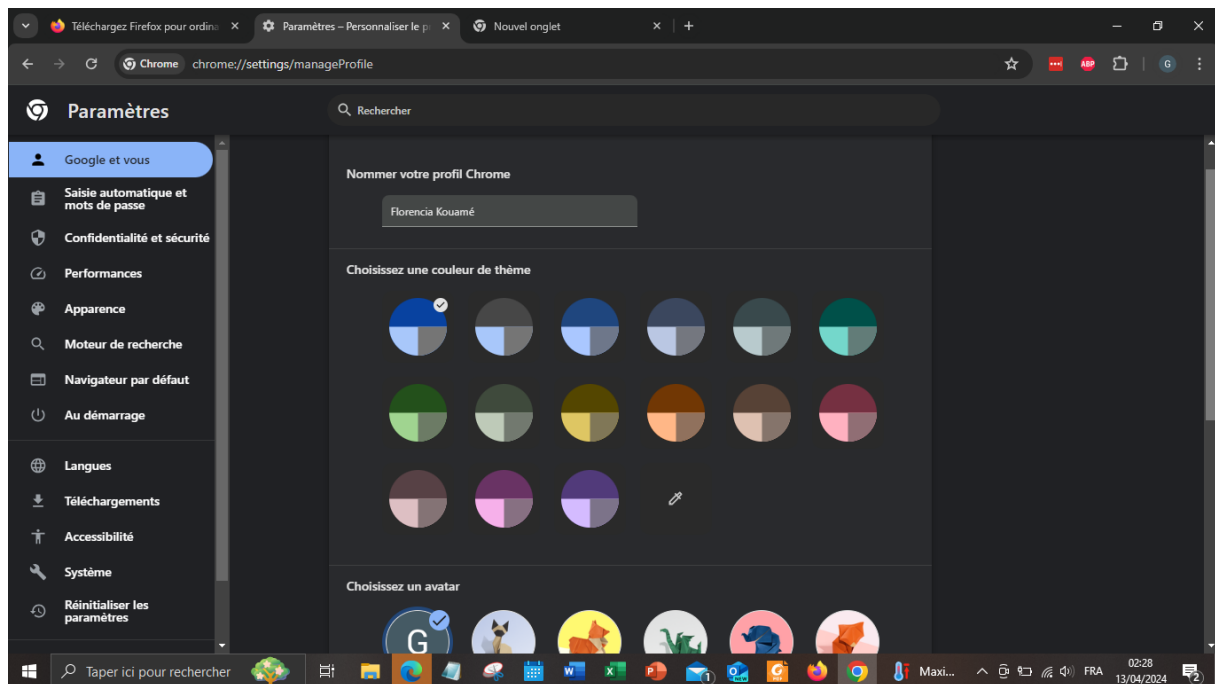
Téléchargez Firefox pour ordina ×
Paramètres – Personnaliser le p ×
Nouvel onglet ×
+

Chrome chrome://settings/manageProfile

G

Paramètres

Rechercher

Google et vous
Saisie automatique et mots de passe
Confidentialité et sécurité
Performances
Apparence
Moteur de recherche
Navigateur par défaut
Au démarrage
Langues
Téléchargements
Accessibilité
Système
Réinitialiser les paramètres

Nommer votre profil Chrome

Florencia Kouamé

Choisissez une couleur de thème

Choisissez un avatar

G

Taper ici pour rechercher

Maxi...

FRA
02:28
13/04/2024
2